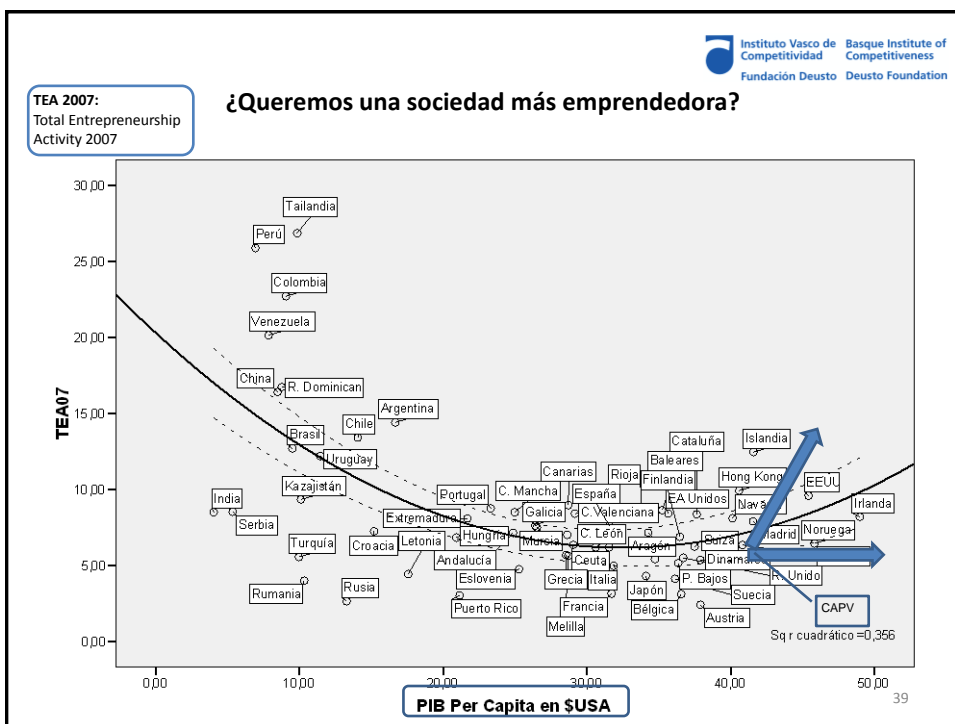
Instituto Vasco de Competitividad
Fundación Deusto
Basque Institute of Competitiveness
Deusto Foundation

TEA 2007:
Total Entrepreneurship Activity 2007

¿Queremos una sociedad más emprendedora?

30,00
25,00
20,00
15,00
10,00
5,00
0,00

TEA07

Tailandia
Perú
Colombia
Venezuela
China
R. Dominican
Argentina
Chile
Brasil
Uruguay
Kazajistán
India
Serbia
Turquía
Rumania
Rusia
Croacia
Letonia
Extremadura
Portugal
C. Mancha
Canarias
Rioja
España
Galicia
C. Valenciana
Hungría
Murcia
C. León
Andalucía
Eslovenia
Puerto Rico
Ceuta
Grecia
Italia
Francia
Melilla
Cataluña
Baleares
Finlandia
EA Unidos
Aragón
Japón
Bélgica
Suiza
Dinamarca
P. Bajos
Austria
Suecia
Islandia
Hong Kong
Navarra
Madrid
EEUU
Irlanda
Noruega
R. Unido
CAPV

Sq r cuadrático =0,356

0,00
10,00
20,00
30,00
40,00
50,00

PIB Per Capita en $USA

39